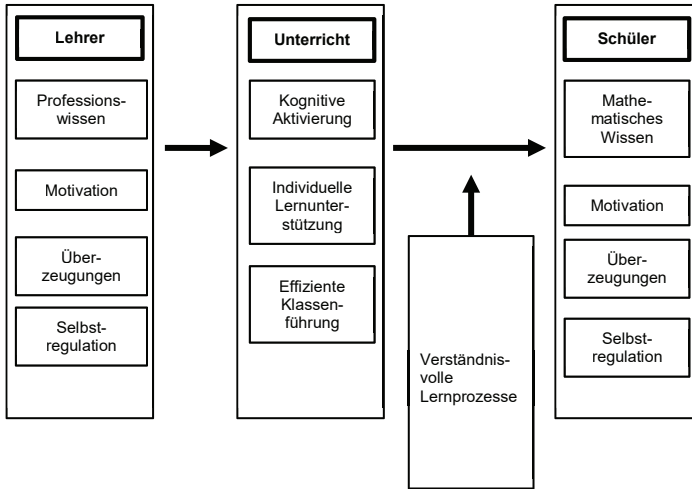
Lehrer

Professionswissen

Motivation

Überzeugungen

Selbstregulation

Unterricht

Kognitive Aktivierung

Individuelle Lernunterstützung

Effiziente Klassenführung

Verständnisvolle Lernprozesse

Schüler

Mathematisches Wissen

Motivation

Überzeugungen

Selbstregulation